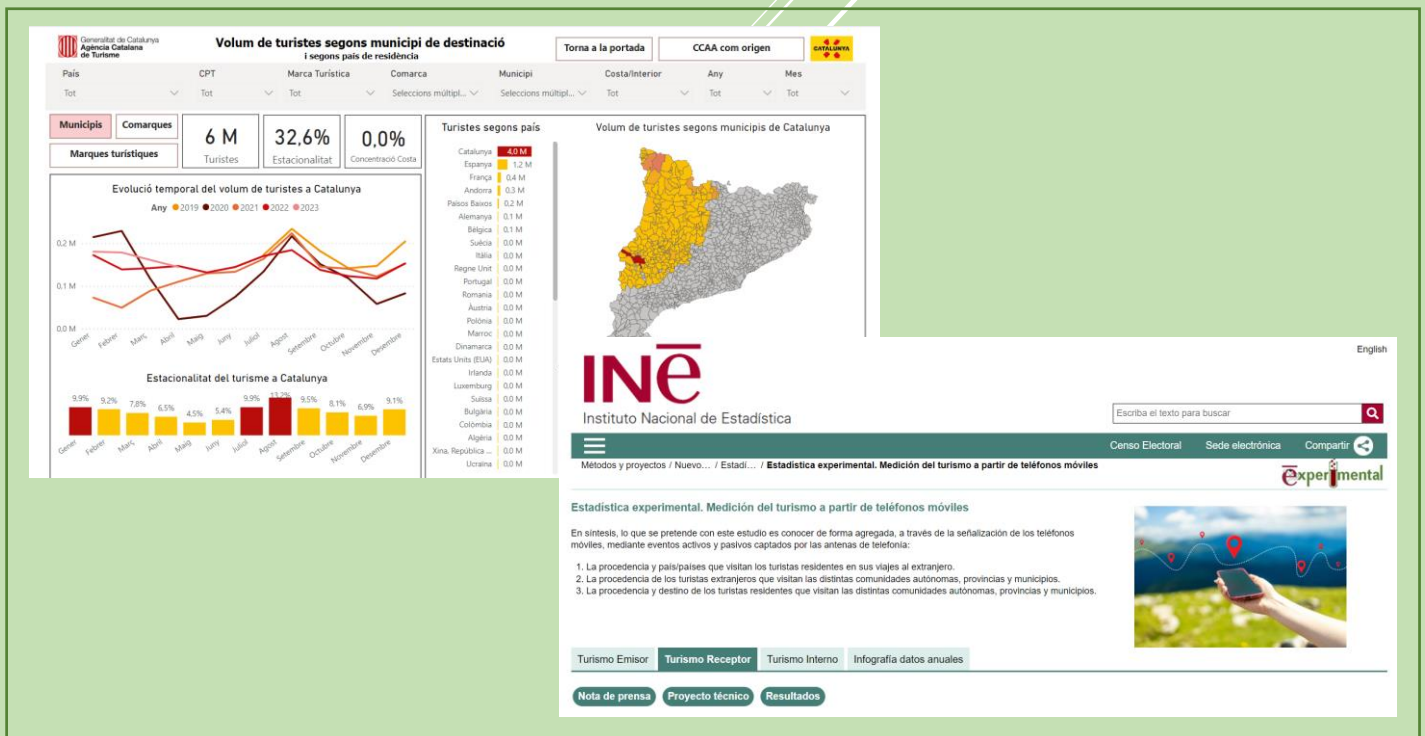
Generalitat de Catalunya
Agència Catalana de Turisme

Volum de turistes segons municipi de destinació
i segons país de residència

Torna a la portada

CCAA com origen

CATALUNYA

| País | CPT | Marca Turística | Comarca | Municipi | Costa/Interior | Any | Mes |
|---|---|---|---|---|---|---|---|
| Tot | Tot | Tot | Seleccions múltipl... | Seleccions múltipl... | Tot | Tot | Tot |

Municipis

Comarques

Marques turístiques

6 M
Turistes

32,6%
Estacionalitat

0,0%
Concentració Costa

Evolució temporal del volum de turistes a Catalunya

Any 2019 2020 2021 2022 2023

0,2 M
0,1 M
0,0 M

Gener Febrer Març Abril Maig Juny Juliol Agost Setembre Octubre Novembre Desembre

Estacionalitat del turisme a Catalunya

9,9% 9,2% 7,8% 6,5% 4,5% 5,4% 9,9% 13,2% 9,5% 8,1% 6,9% 9,1%

Gener Febrer Març Abril Maig Juny Juliol Agost Setembre Octubre Novembre Desembre

Turistes segons país

| | |
|---|---|
| Catalunya | 4,0 M |
| Espanya | 1,2 M |
| França | 0,4 M |
| Andorra | 0,3 M |
| Països Baixos | 0,2 M |
| Alemanya | 0,1 M |
| Bèlgica | 0,1 M |
| Suècia | 0,0 M |
| Itàlia | 0,0 M |
| Regne Unit | 0,0 M |
| Portugal | 0,0 M |
| Romania | 0,0 M |
| Àustria | 0,0 M |
| Polònia | 0,0 M |
| Marroc | 0,0 M |
| Dinamarca | 0,0 M |
| Estats Units (EUA) | 0,0 M |
| Irlanda | 0,0 M |
| Luxemburg | 0,0 M |
| Suïssa | 0,0 M |
| Bulgària | 0,0 M |
| Colòmbia | 0,0 M |
| Algèria | 0,0 M |
| Xina, República ... | 0,0 M |
| Ucraïna | 0,0 M |

Volum de turistes segons municipis de Catalunya

English

INE
Instituto Nacional de Estadística

Escriba el texto para buscar

Censo Electoral Sede electrónica Compartir

Métodos y proyectos / Nuevo... / Estadí... / Estadística experimental. Medición del turismo a partir de teléfonos móviles

experimental

Estadística experimental. Medición del turismo a partir de teléfonos móviles

En síntesis, lo que se pretende con este estudio es conocer de forma agregada, a través de la señalización de los teléfonos móviles, mediante eventos activos y pasivos captados por las antenas de telefonía:

1. La procedencia y país/países que visitan los turistas residentes en sus viajes al extranjero.
2. La procedencia de los turistas extranjeros que visitan las distintas comunidades autónomas, provincias y municipios.
3. La procedencia y destino de los turistas residentes que visitan las distintas comunidades autónomas, provincias y municipios.

Turismo Emisor Turismo Receptor Turismo Interno Infografía datos anuales

Nota de prensa Proyecto técnico Resultados